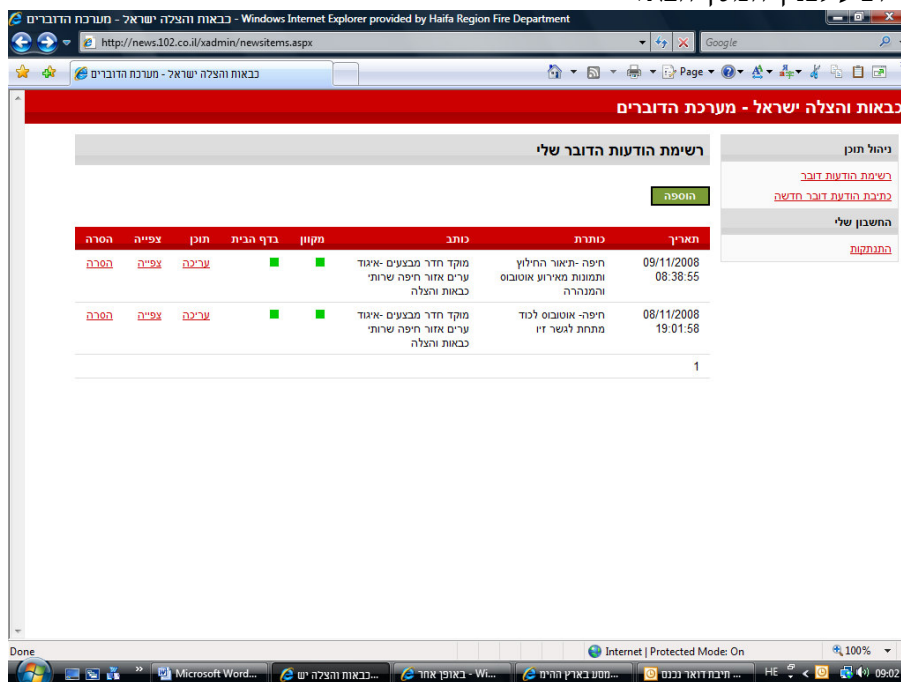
כבאות והצלה ישראל - מערכת הדוברים - Windows Internet Explorer provided by Haifa Region Fire Department

http://news.102.co.il/xadmin/newsitems.aspx

Google

כבאות והצלה ישראל - מערכת הדוברים

Page

כבאות והצלה ישראל - מערכת הדוברים

ניהול תוכן

רשימת הודעות דובר

כתיבת הודעת דובר חדשה

החשבון שלי

התנתקות

רשימת הודעות הדובר שלי

הוספה

| תאריך | כותרת | כותב | מקוון | בדף הבית | תוכן | צפייה | הסרה |
|---|---|---|---|---|---|---|---|
| 09/11/2008 08:38:55 | חיפה -תיאור החילוץ ותמונות מאירוע אוטובוס והמנהרה | מוקד חדר מבצעים -איגוד ערים אזור חיפה שרותי כבאות והצלה | | | עריכה | צפייה | הסרה |
| 08/11/2008 19:01:58 | חיפה- אוטובוס לכוד מתחת לגשר זיו | מוקד חדר מבצעים -איגוד ערים אזור חיפה שרותי כבאות והצלה | | | עריכה | צפייה | הסרה |

1

Done

Internet | Protected Mode: On

100%

Microsoft Word...

כבאות והצלה יש...

באופן אחר - Wi...

מסע בארץ הרים...

חיבת דואר נכנס...

HE

09:02